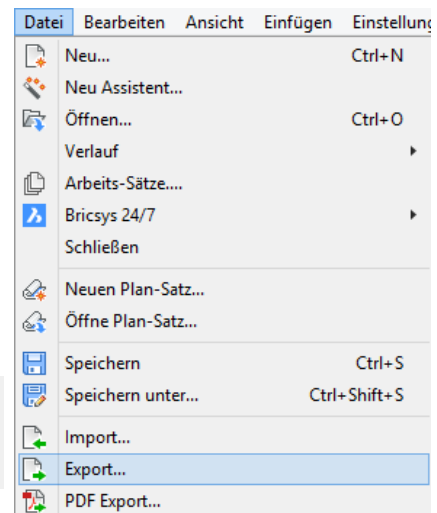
Datei Bearbeiten Ansicht Einfügen Einstellung

Neu... Ctrl+N
Neu Assistent...
Öffnen... Ctrl+O
Verlauf
Arbeits-Sätze....
Bricsys 24/7
Schließen

Neuen Plan-Satz...
Öffne Plan-Satz...

Speichern Ctrl+S
Speichern unter... Ctrl+Shift+S

Import...
Export...
PDF Export...